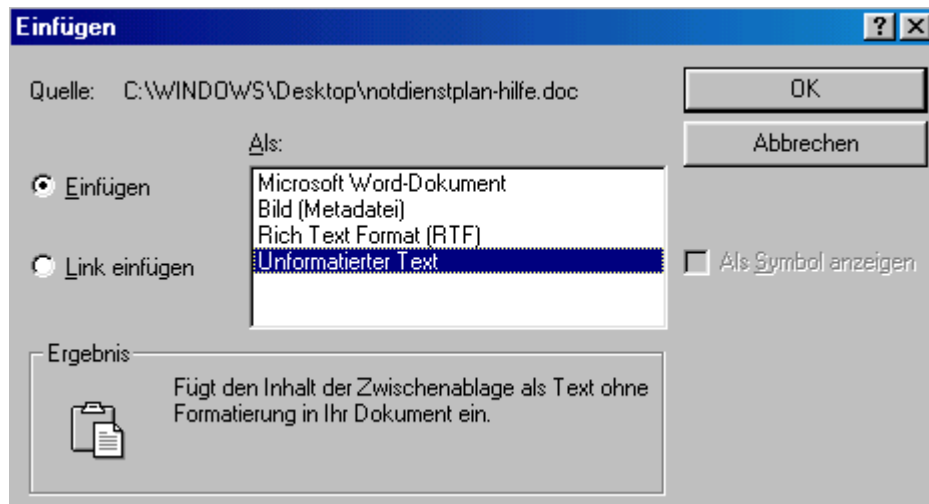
Einfügen

?

Quelle: C:\WINDOWS\Desktop\notdienstplan-hilfe.doc

OK

Abbrechen

Als:

Einfügen

Microsoft Word-Dokument
Bild (Metadatei)
Rich Text Format (RTF)
Unformatierter Text

Link einfügen

Als Symbol anzeigen

Ergebnis

Fügt den Inhalt der Zwischenablage als Text ohne Formatierung in Ihr Dokument ein.